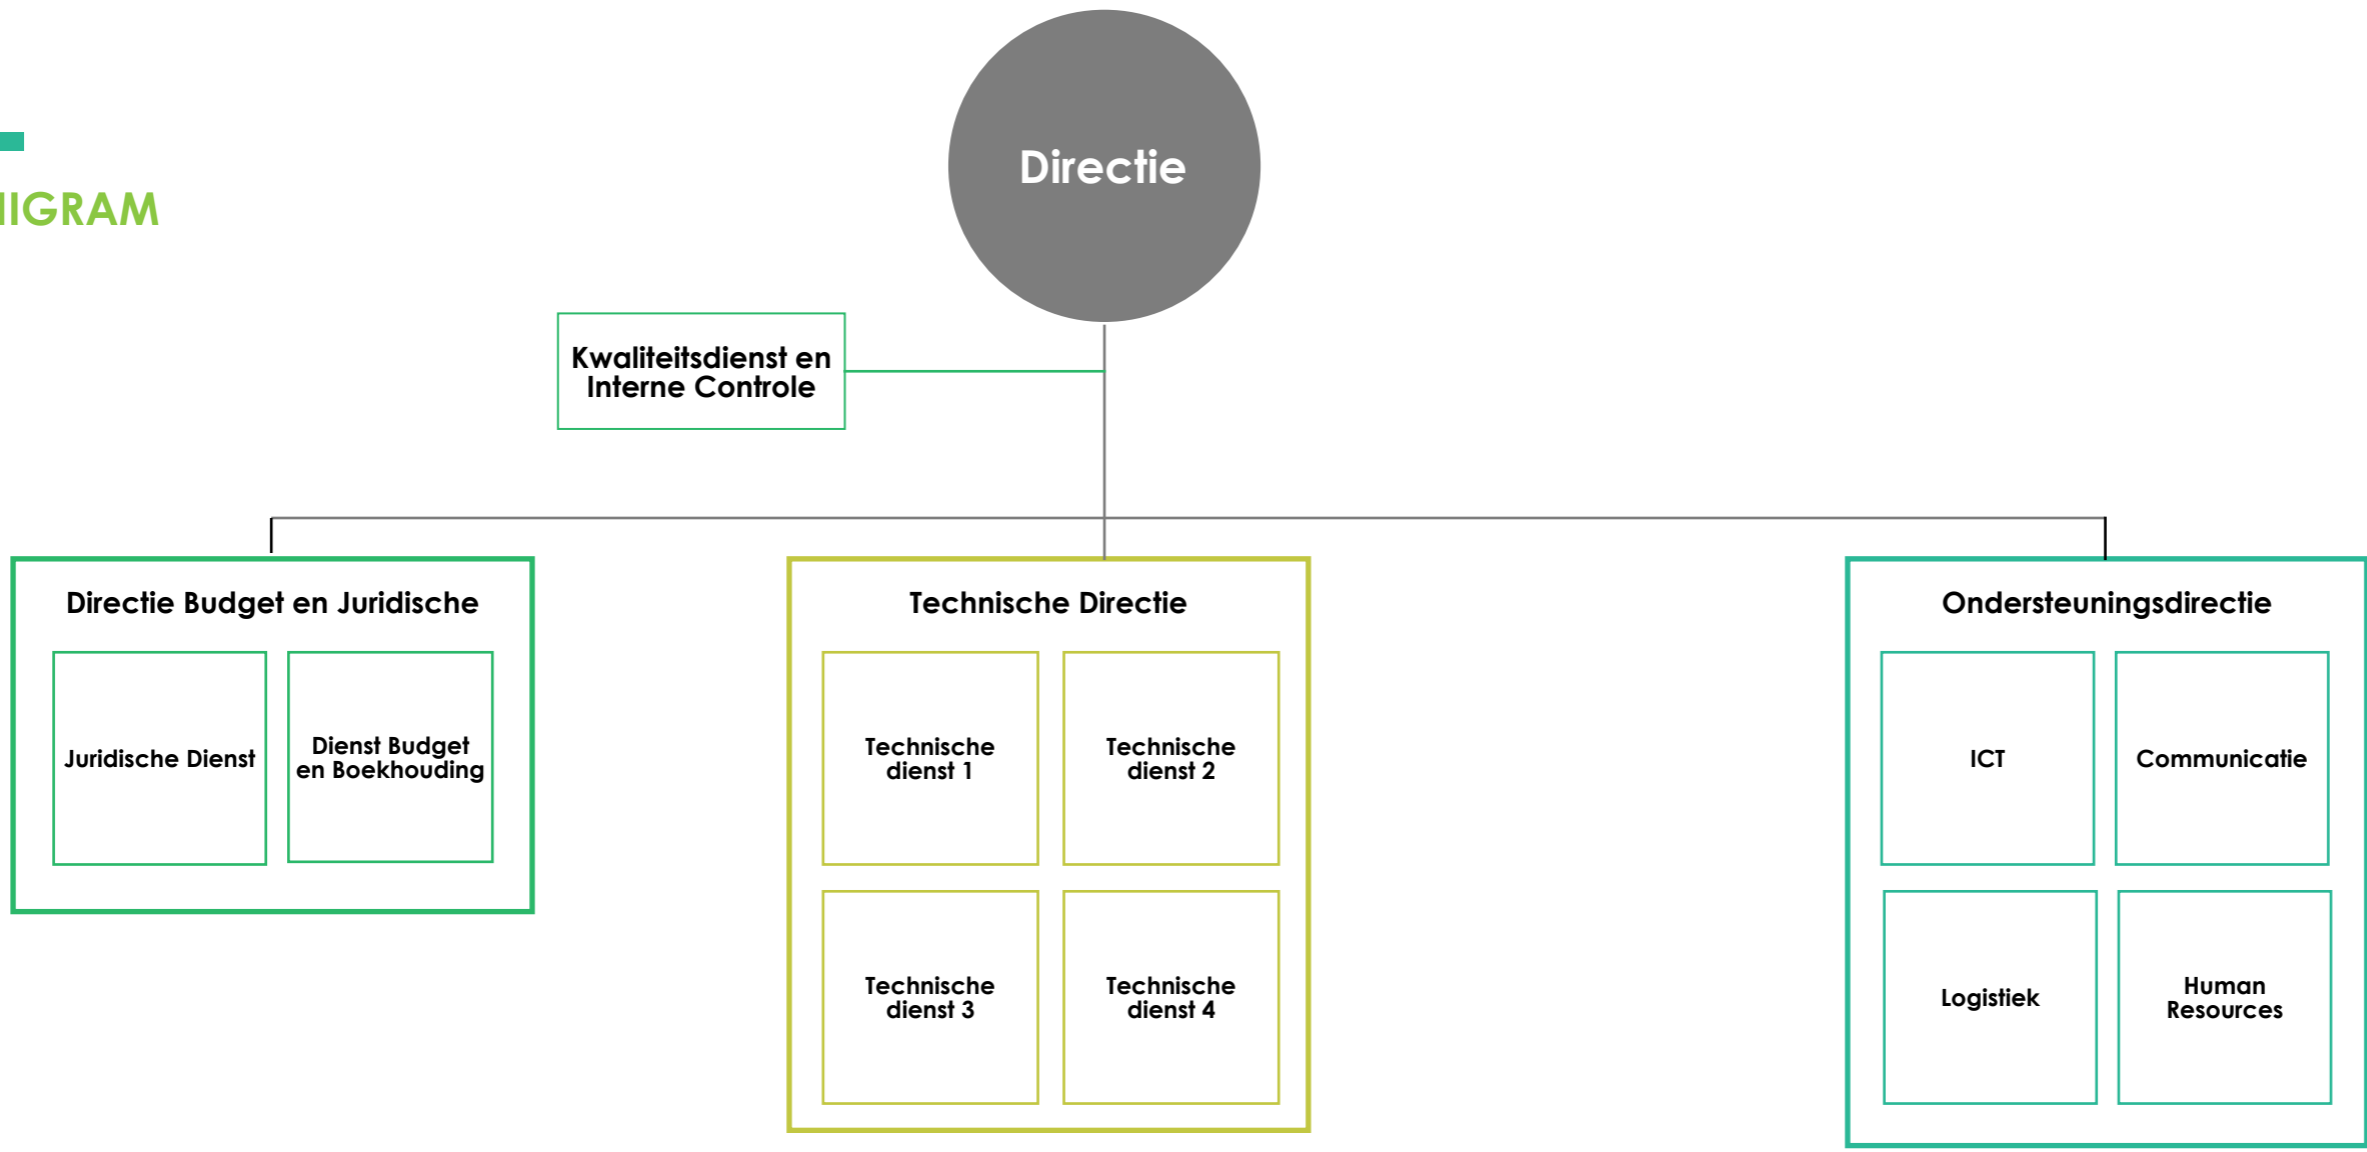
IIGRAM

Directie

Kwaliteitsdienst en Interne Controle

Directie Budget en Juridische

Juridische Dienst

Dienst Budget en Boekhouding

Technische Directie

Technische dienst 1

Technische dienst 2

Technische dienst 3

Technische dienst 4

Ondersteuningsdirectie

ICT

Communicatie

Logistiek

Human Resources